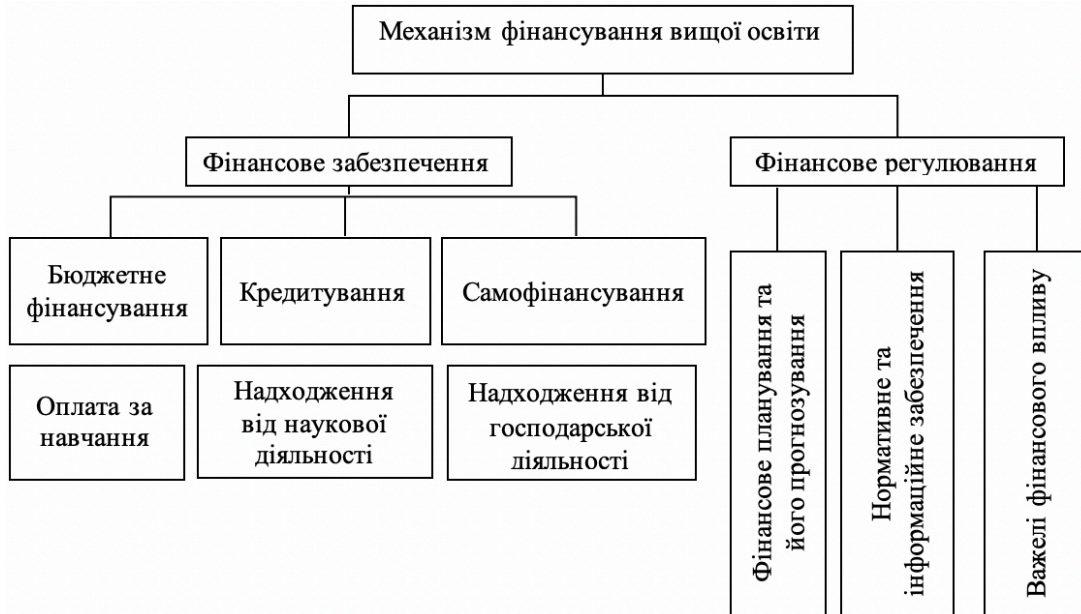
Механізм фінансування вищої освіти

Фінансове забезпечення

Фінансове регулювання

Бюджетне фінансування

Кредитування

Самофінансування

Оплата за навчання

Надходження від наукової діяльності

Надходження від господарської діяльності

Фінансове планування та його прогнозування

Нормативне та інформаційне забезпечення

Важелі фінансового впливу